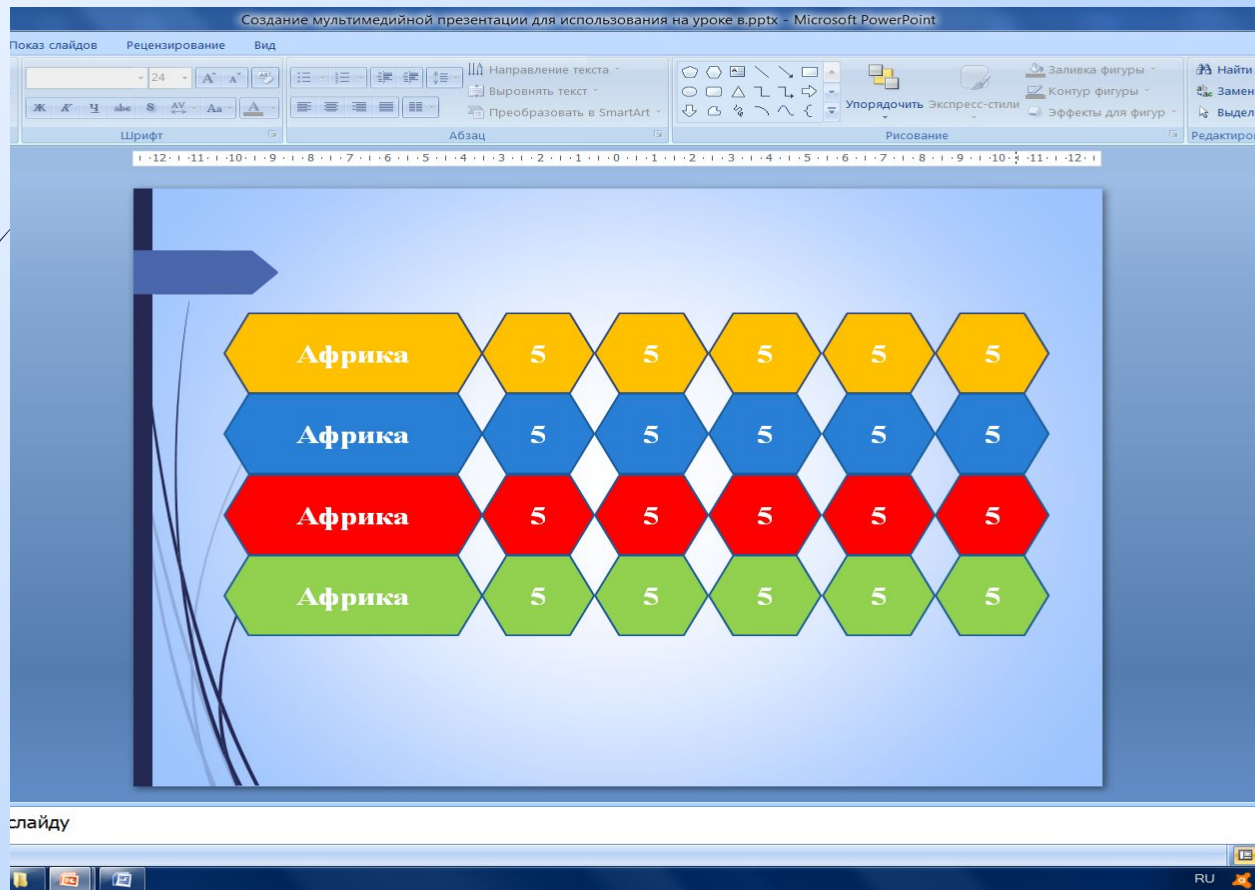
Создание мультимедийной презентации для использования на уроке в.pptx - Microsoft PowerPoint

Показ слайдов Рецензирование Вид

24 Направление текста Выровнять текст Преобразовать в SmartArt Упорядочить Экспресс-стили Заливка фигуры Контур фигуры Эффекты для фигур Найти Замен Выдел

Шрифт Абзац Рисование Редактиров

| Африка | 5 | 5 | 5 | 5 | 5 |
|---|---|---|---|---|---|
| Африка | 5 | 5 | 5 | 5 | 5 |
| Африка | 5 | 5 | 5 | 5 | 5 |
| Африка | 5 | 5 | 5 | 5 | 5 |

слайду

RU